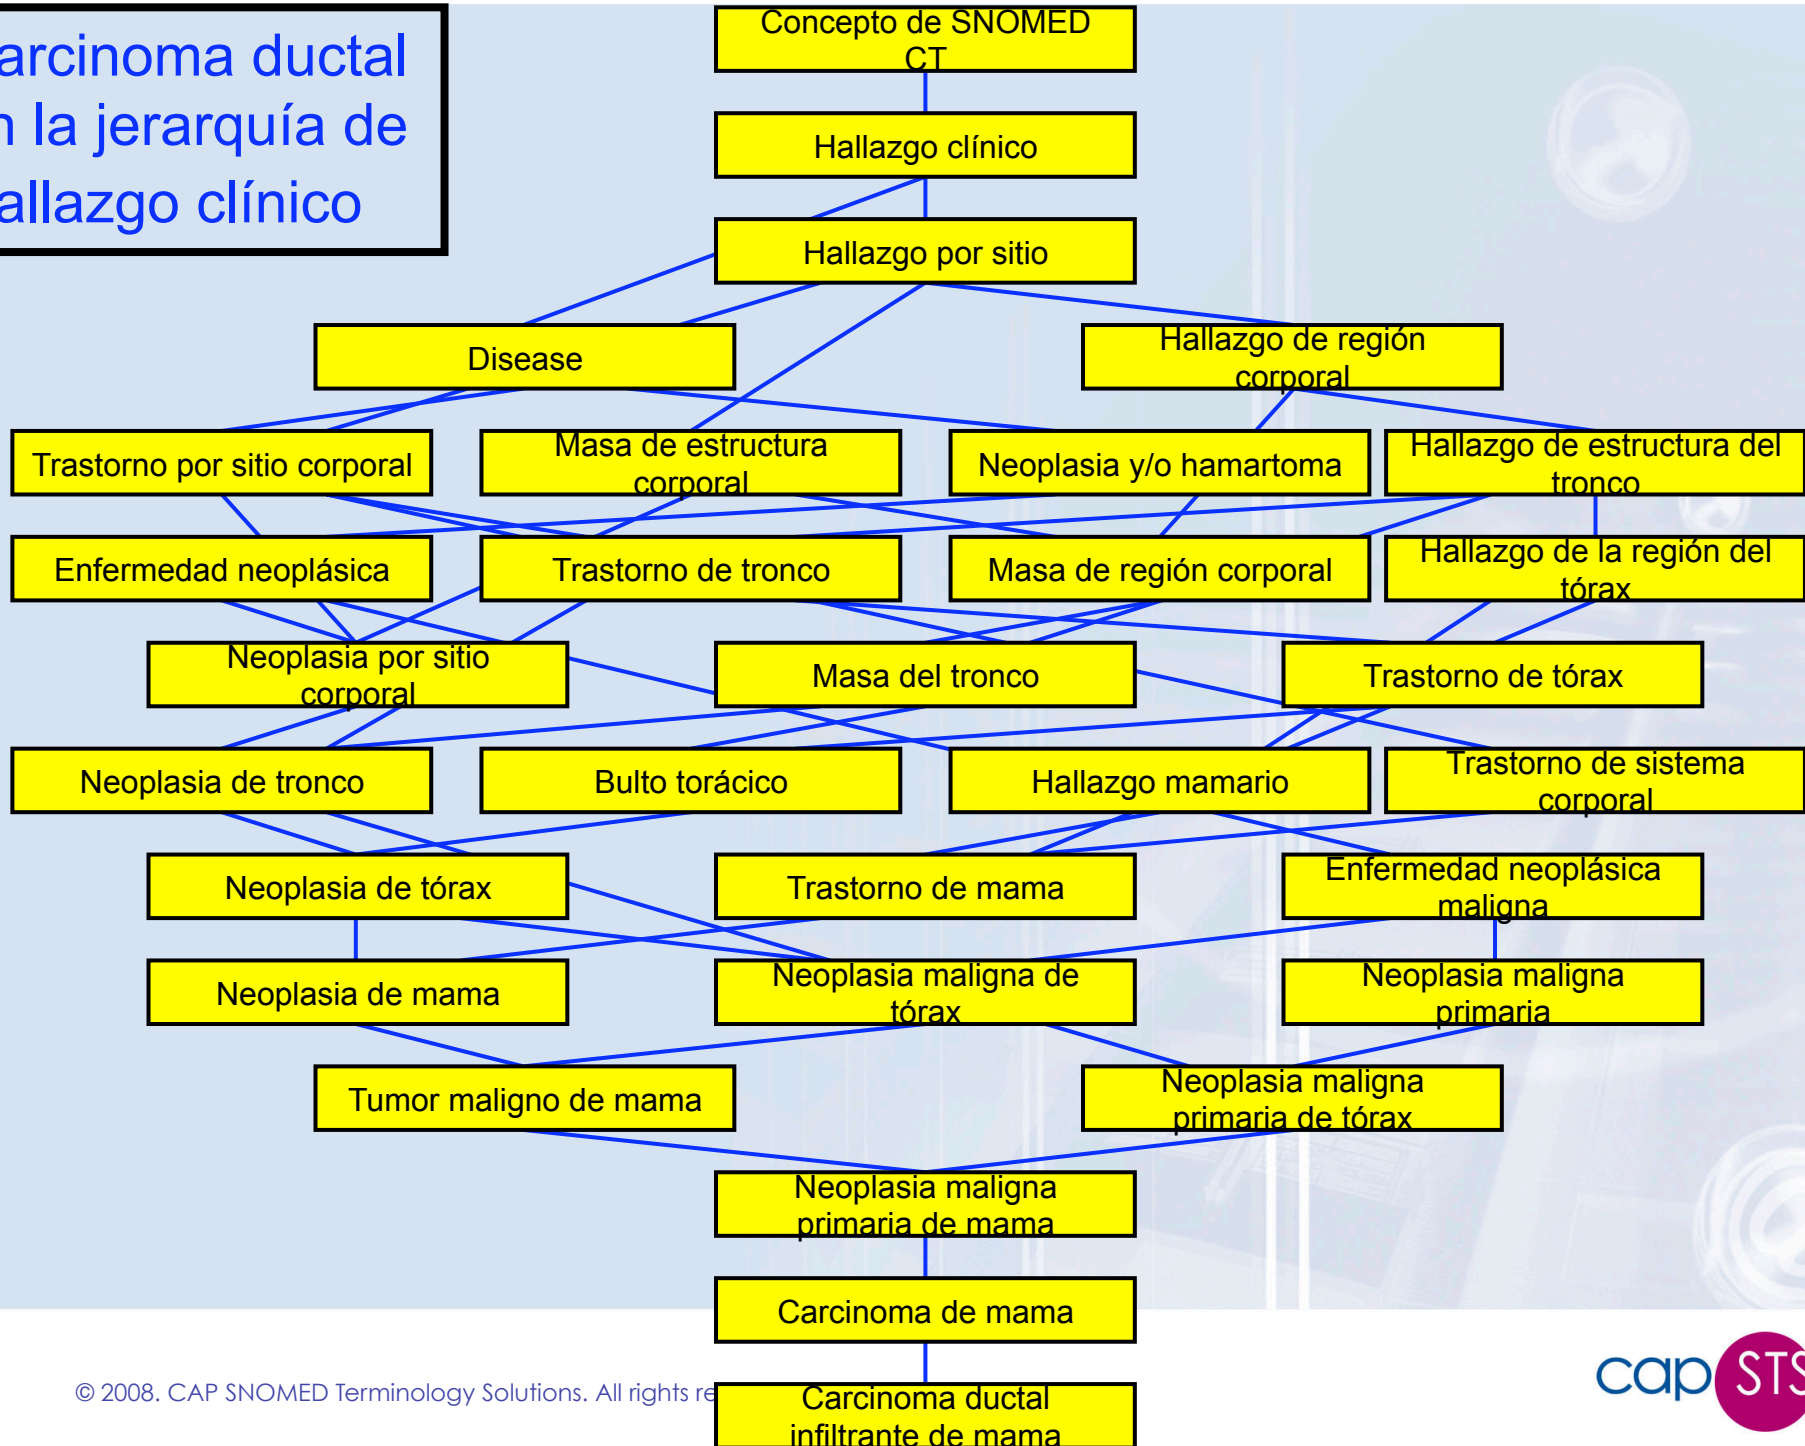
arcinoma ductal
n la jerarquía de
allazgo clínico

Concepto de SNOMED CT

Hallazgo clínico

Hallazgo por sitio

Disease

Hallazgo de región corporal

Trastorno por sitio corporal

Masa de estructura corporal

Neoplasia y/o hamartoma

Hallazgo de estructura del tronco

Enfermedad neoplásica

Trastorno de tronco

Masa de región corporal

Hallazgo de la región del tórax

Neoplasia por sitio corporal

Masa del tronco

Trastorno de tórax

Neoplasia de tronco

Bulto torácico

Hallazgo mamario

Trastorno de sistema corporal

Neoplasia de tórax

Trastorno de mama

Enfermedad neoplásica maligna

Neoplasia de mama

Neoplasia maligna de tórax

Neoplasia maligna primaria

Tumor maligno de mama

Neoplasia maligna primaria de tórax

Neoplasia maligna primaria de mama

Carcinoma de mama

Carcinoma ductal infiltrante de mama

© 2008. CAP SNOMED Terminology Solutions. All rights re

cap STS